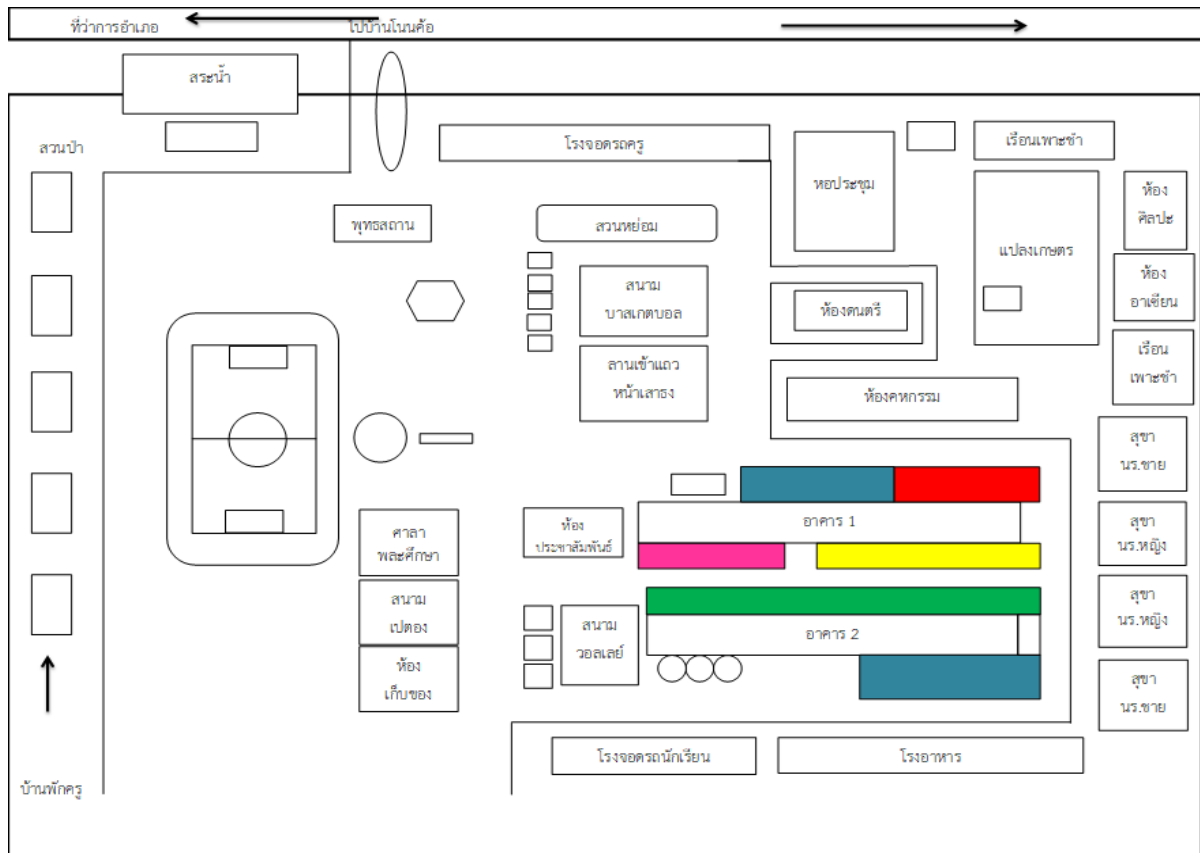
ที่ว่าการอำเภอ

ไปบ้านโนนค้อ

สระน้ำ

สวนป่า

โรงจอดรถครู

หอประชุม

เรือนเพาะชำ

ห้องศิลปะ

พุทธสถาน

สวนหย่อม

แปลงเกษตร

ห้องอาเซียน

สนามบาสเกตบอล

ห้องดนตรี

เรือนเพาะชำ

ลานเข้าแถวหน้าเสาธง

ห้องคหกรรม

สุขา นร.ชาย

อาคาร 1

ห้องประชาสัมพันธ์

ศาลาพลศึกษา

สุขา นร.หญิง

สนามเปตอง

อาคาร 2

สุขา นร.หญิง

สนามวอลเลย์

ห้องเก็บของ

สุขา นร.ชาย

โรงจอดรถนักเรียน

โรงอาหาร

บ้านพักครู